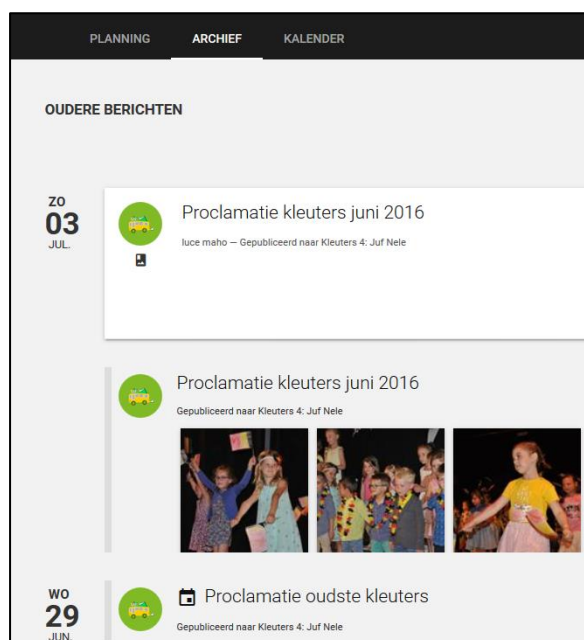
PLANNING ARCHIEF KALENDER

OUDERE BERICHTEN

ZO
03
JUL.

Proclamatie kleuters juni 2016

luce maho — Gepubliceerd naar Kleuters 4: Juf Nele

Proclamatie kleuters juni 2016

Gepubliceerd naar Kleuters 4: Juf Nele

WO
29
JUN.

Proclamatie oudste kleuters

Gepubliceerd naar Kleuters 4: Juf Nele